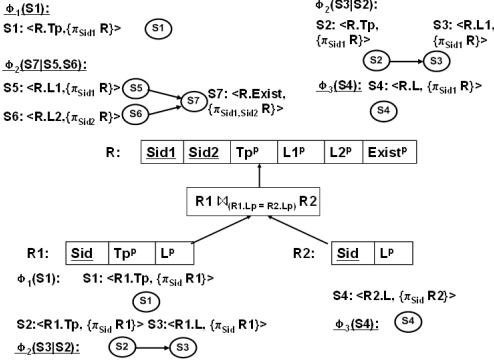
$\Phi_1$(S1):
S1: <R.Tp,{$\pi_{Sid1}$ R}>
S1

$\Phi_2$(S3|S2):
S2: <R.Tp, {$\pi_{Sid1}$ R}>
S3: <R.L1, {$\pi_{Sid1}$ R}>
S2
S3

$\Phi_2$(S7|S5,S6):
S5: <R.L1,{$\pi_{Sid1}$ R}>
S6: <R.L2,{$\pi_{Sid2}$ R}>
S5
S6
S7
S7: <R.Exist, {$\pi_{Sid1,Sid2}$ R}>

$\Phi_3$(S4): S4: <R.L, {$\pi_{Sid1}$ R}>
S4

R:
| Sid1 | Sid2 | Tp$^p$ | L1$^p$ | L2$^p$ | Exist$^p$ |
|---|---|---|---|---|---|

R1 $\bowtie_{(R1.Lp = R2.Lp)}$ R2

R1:
| Sid | Tp$^p$ | L$^p$ |
|---|---|---|

R2:
| Sid | L$^p$ |
|---|---|

$\Phi_1$(S1): S1: <R1.Tp, {$\pi_{Sid}$ R1}>
S1

S4: <R2.L, {$\pi_{Sid}$ R2}>

S2:<R1.Tp, {$\pi_{Sid}$ R1}> S3:<R1.L, {$\pi_{Sid}$ R1}>

$\Phi_3$(S4):
S4

$\Phi_2$(S3|S2):
S2
S3